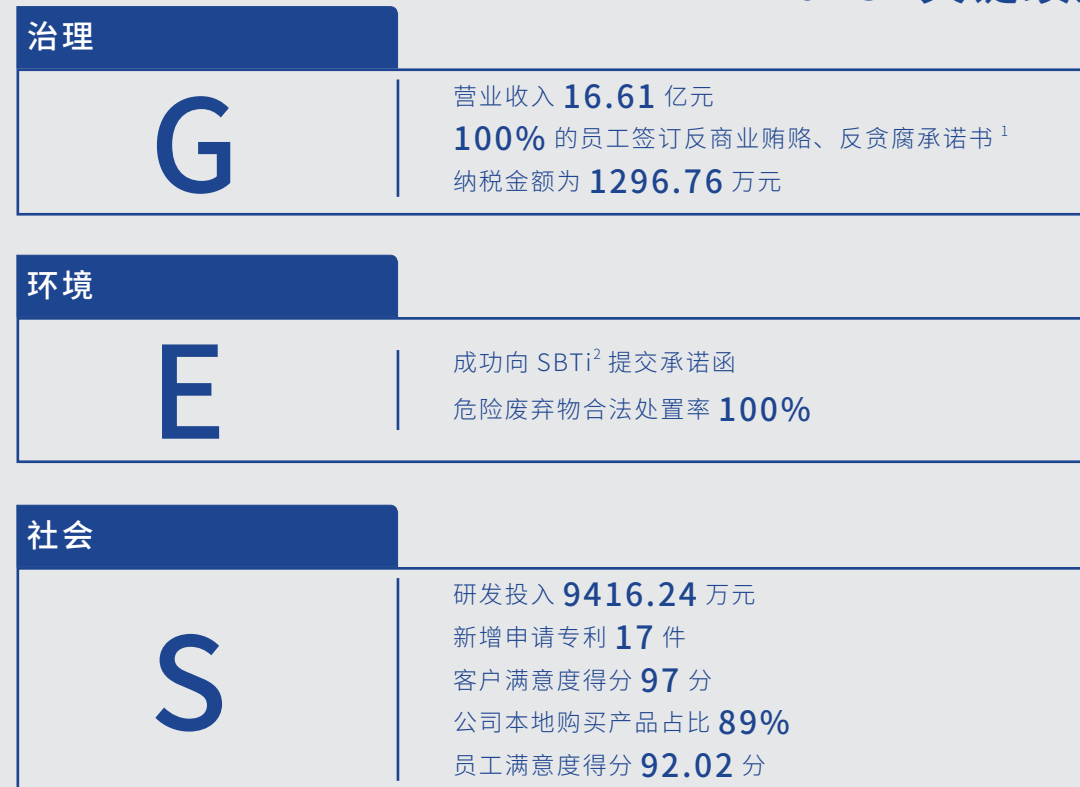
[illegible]

治理

G

营业收入 16.61 亿元
100% 的员工签订反商业贿赂、反贪腐承诺书 $^1$
纳税金额为 1296.76 万元

环境

E

成功向 SBTi$^2$ 提交承诺函
危险废弃物合法处置率 100%

社会

S

研发投入 9416.24 万元
新增申请专利 17 件
客户满意度得分 97 分
公司本地购买产品占比 89%
员工满意度得分 92.02 分